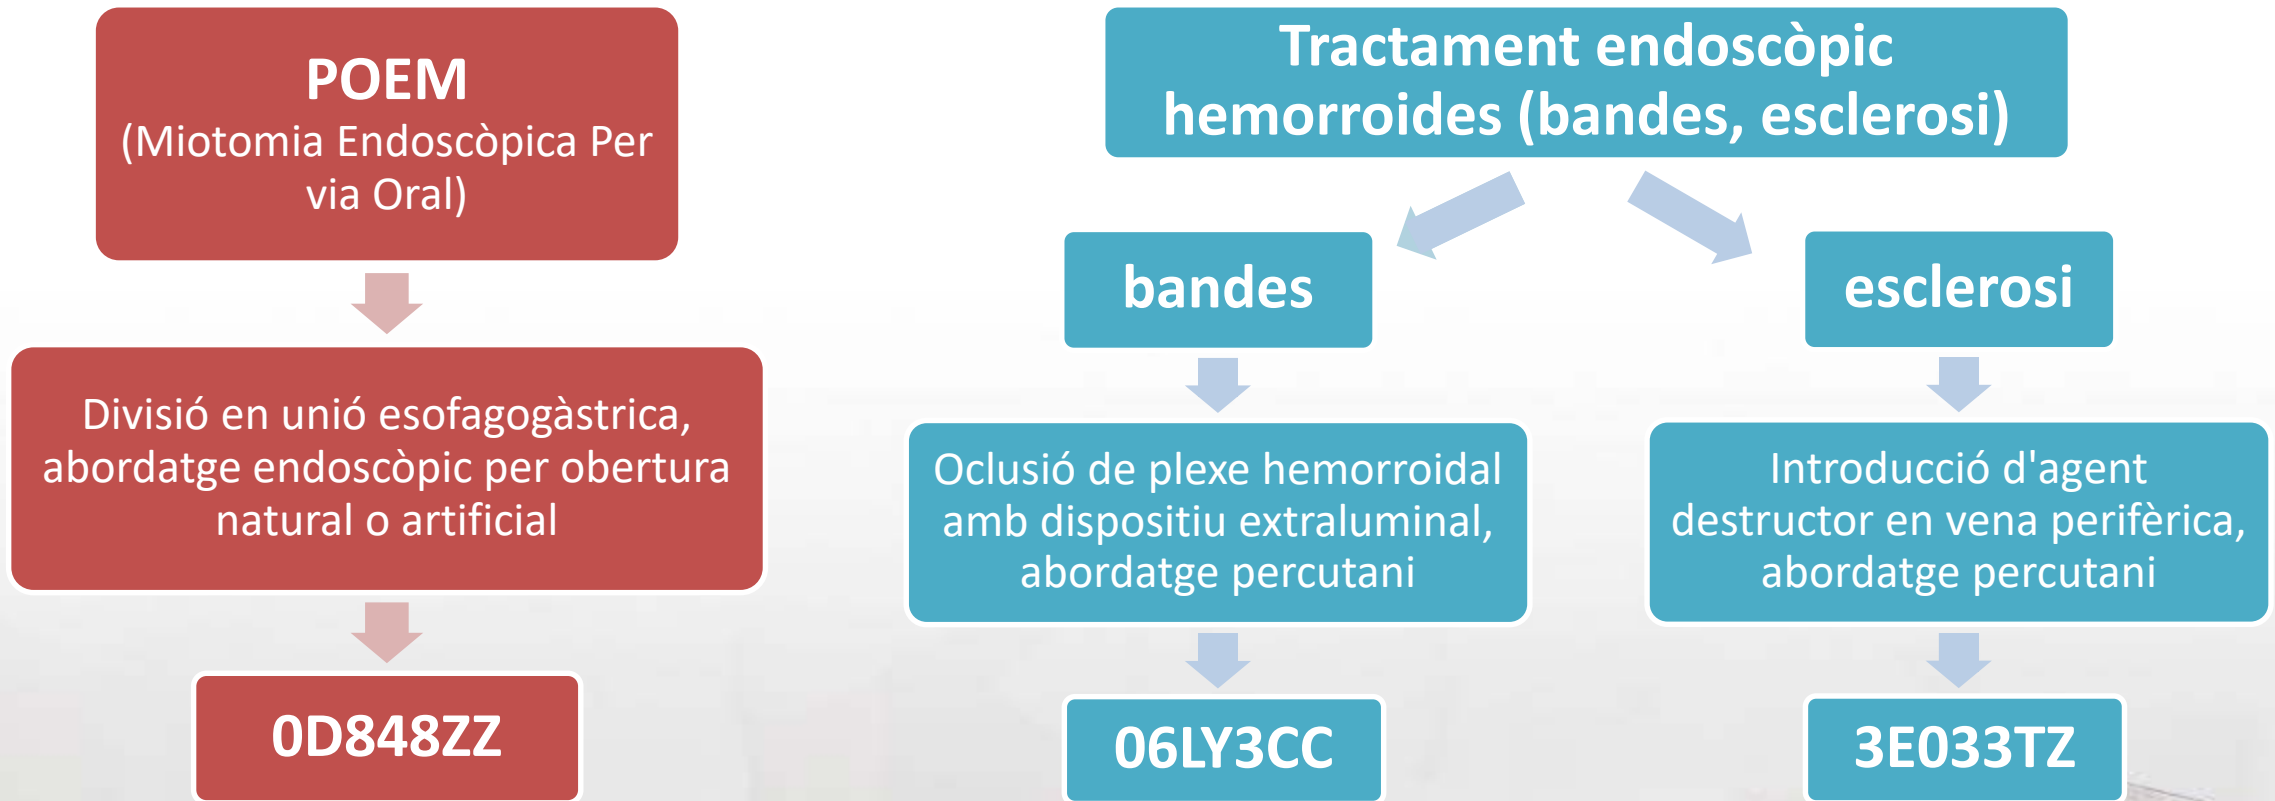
POEM
(Miotomia Endoscòpica Per via Oral)

Divisió en unió esofagogàstrica, abordatge endoscòpic per obertura natural o artificial

0D848ZZ

Tractament endoscòpic hemorroides (bandes, esclerosi)

bandes

esclerosi

Oclusió de plexe hemorroidal amb dispositiu extraluminal, abordatge percutani

Introducció d'agent destructor en vena perifèrica, abordatge percutani

06LY3CC

3E033TZ